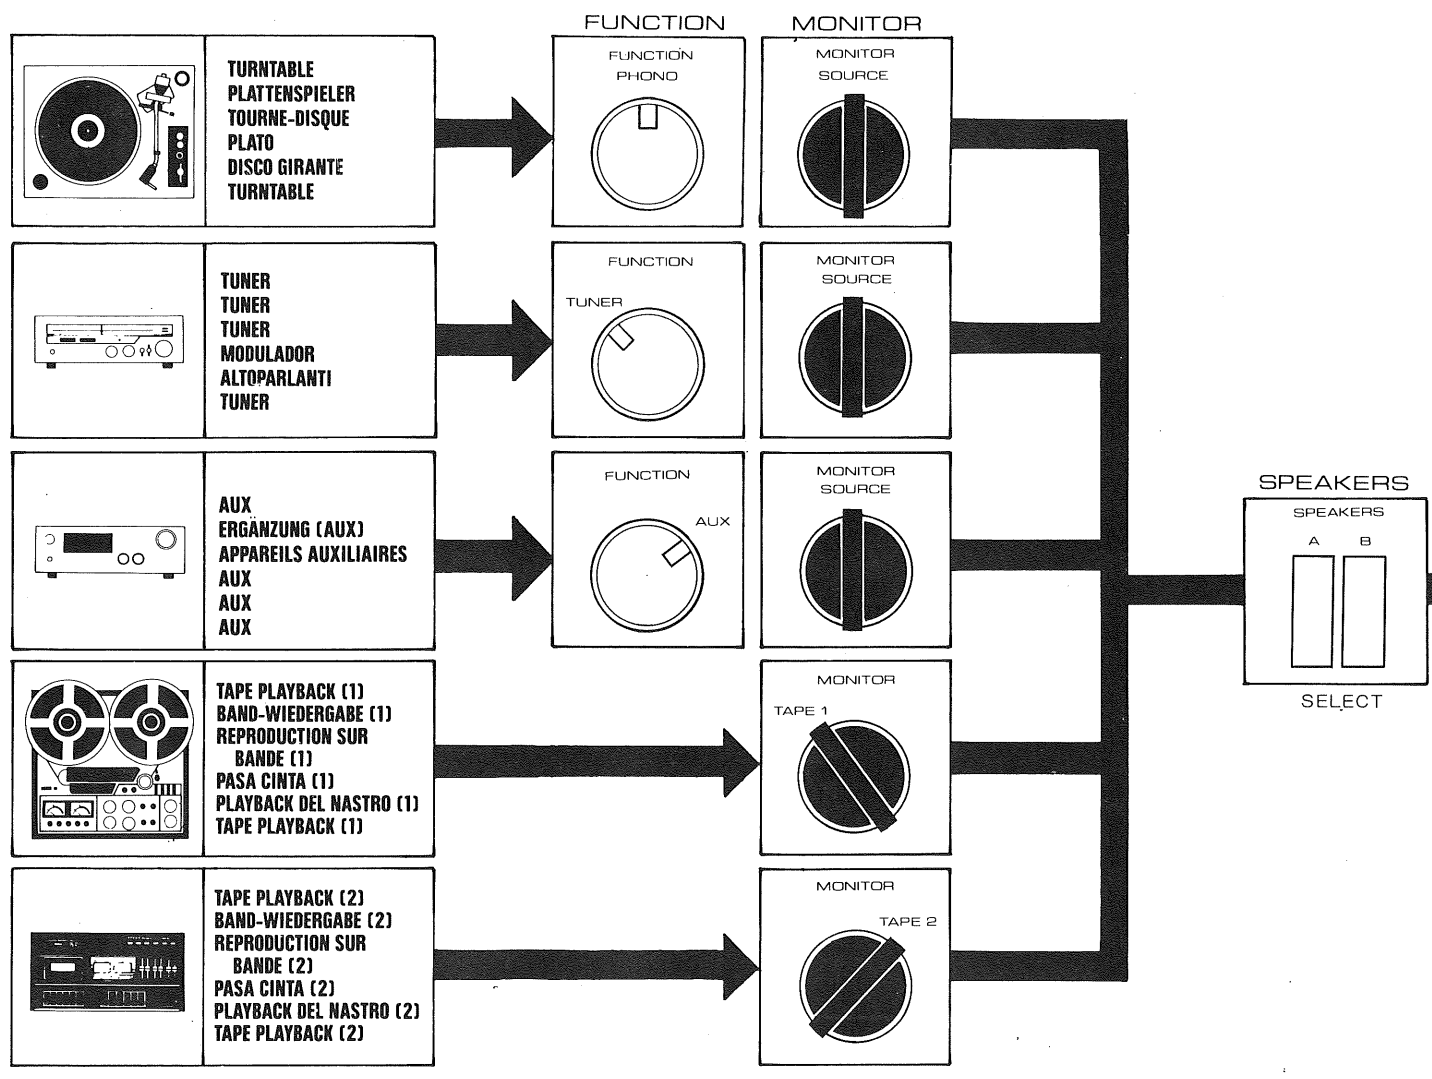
FUNCTION

MONITOR

TURNTABLE
PLATTENSPIELER
TOURNE-DISQUE
PLATO
DISCO GIRANTE
TURNTABLE

FUNCTION
PHONO

MONITOR
SOURCE

TUNER
TUNER
TUNER
MODULADOR
ALTOPARLANTI
TUNER

FUNCTION
TUNER

MONITOR
SOURCE

AUX
ERGÄNZUNG (AUX)
APPAREILS AUXILIAIRES
AUX
AUX
AUX

FUNCTION
AUX

MONITOR
SOURCE

SPEAKERS

SPEAKERS
A B
SELECT

TAPE PLAYBACK (1)
BAND-WIEDERGABE (1)
REPRODUCTION SUR BANDE (1)
PASA CINTA (1)
PLAYBACK DEL NASTRO (1)
TAPE PLAYBACK (1)

MONITOR
TAPE 1

TAPE PLAYBACK (2)
BAND-WIEDERGABE (2)
REPRODUCTION SUR BANDE (2)
PASA CINTA (2)
PLAYBACK DEL NASTRO (2)
TAPE PLAYBACK (2)

MONITOR
TAPE 2